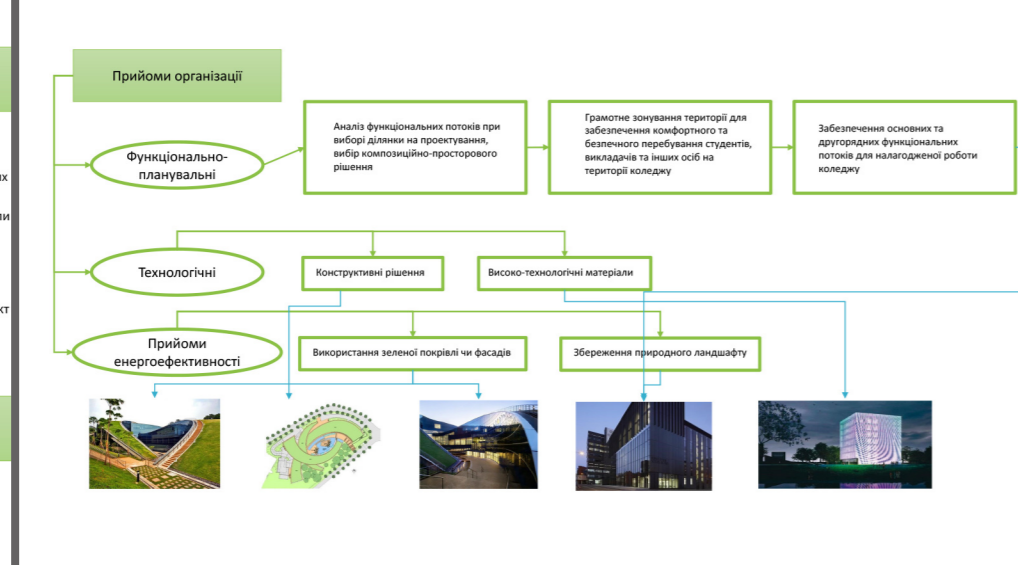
Прийоми організації

Функціонально-планувальні

Аналіз функціональних потоків при виборі ділянки на проектування, вибір композиційно-просторового рішення

Грамотне зонування території для забезпечення комфортного та безпечного перебування студентів, викладачів та інших осіб на території коледжу

Забезпечення основних та другорядних функціональних потоків для налагодженої роботи коледжу

Технологічні

Конструктивні рішення

Високо-технологічні матеріали

Прийоми енергоефективності

Використання зеленої покрівлі чи фасадів

Збереження природного ландшафту

их

ли

кт